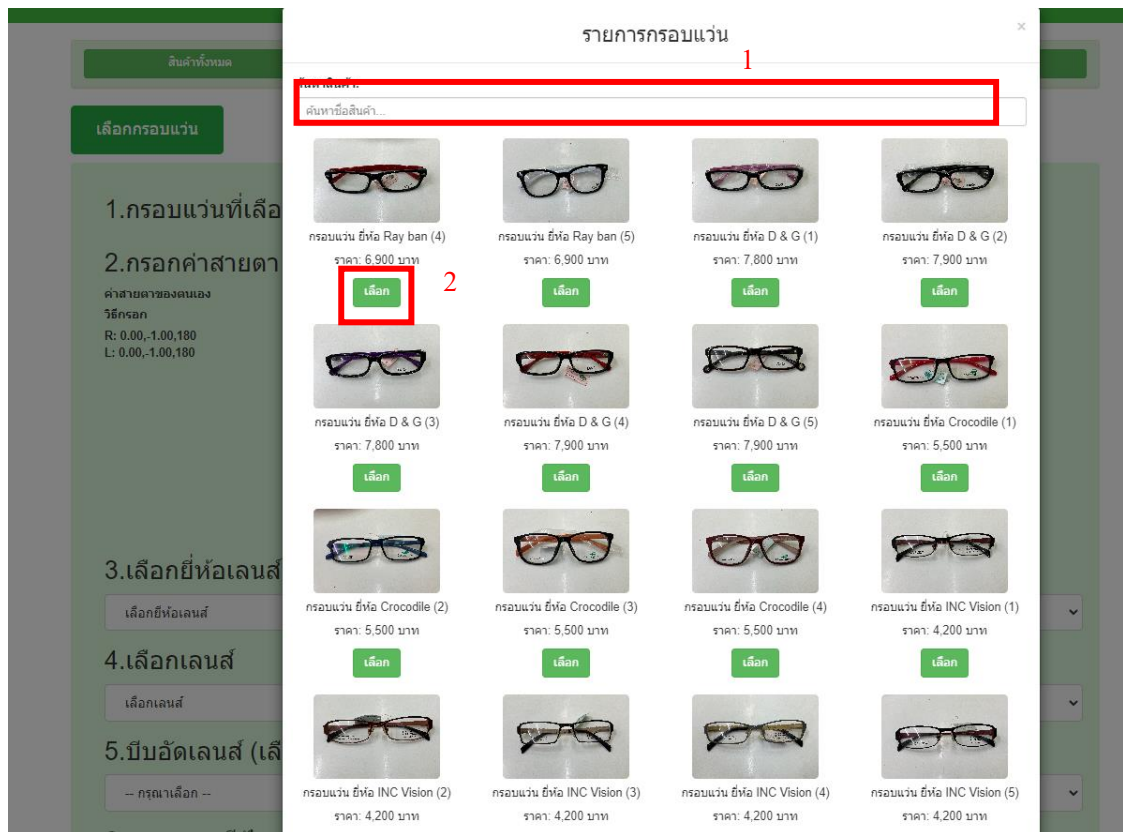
สินค้าทั้งหมด

เลือกกรอบแว่น

1.กรอบแว่นที่เลือ

2.กรอกค่าสายตา

ค่าสายตาของตนเอง
วิธีกรอก
R: 0.00,-1.00,180
L: 0.00,-1.00,180

3.เลือกยี่ห้อเลนส์

เลือกยี่ห้อเลนส์

4.เลือกเลนส์

เลือกเลนส์

5.บีบอัดเลนส์ (เลื

-- กรุณาเลือก --

รายการกรอบแว่น

×

1

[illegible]

ค้นหาชื่อสินค้า...

กรอบแว่น ยี่ห้อ Ray ban (4)
ราคา: 6,900 บาท
เลือก

2

กรอบแว่น ยี่ห้อ Ray ban (5)
ราคา: 6,900 บาท
เลือก

กรอบแว่น ยี่ห้อ D & G (1)
ราคา: 7,800 บาท
เลือก

กรอบแว่น ยี่ห้อ D & G (2)
ราคา: 7,900 บาท
เลือก

กรอบแว่น ยี่ห้อ D & G (3)
ราคา: 7,800 บาท
เลือก

กรอบแว่น ยี่ห้อ D & G (4)
ราคา: 7,900 บาท
เลือก

กรอบแว่น ยี่ห้อ D & G (5)
ราคา: 7,900 บาท
เลือก

กรอบแว่น ยี่ห้อ Crocodile (1)
ราคา: 5,500 บาท
เลือก

กรอบแว่น ยี่ห้อ Crocodile (2)
ราคา: 5,500 บาท
เลือก

กรอบแว่น ยี่ห้อ Crocodile (3)
ราคา: 5,500 บาท
เลือก

กรอบแว่น ยี่ห้อ Crocodile (4)
ราคา: 5,500 บาท
เลือก

กรอบแว่น ยี่ห้อ INC Vision (1)
ราคา: 4,200 บาท
เลือก

กรอบแว่น ยี่ห้อ INC Vision (2)
ราคา: 4,200 บาท

กรอบแว่น ยี่ห้อ INC Vision (3)
ราคา: 4,200 บาท

กรอบแว่น ยี่ห้อ INC Vision (4)
ราคา: 4,200 บาท

กรอบแว่น ยี่ห้อ INC Vision (5)
ราคา: 4,200 บาท